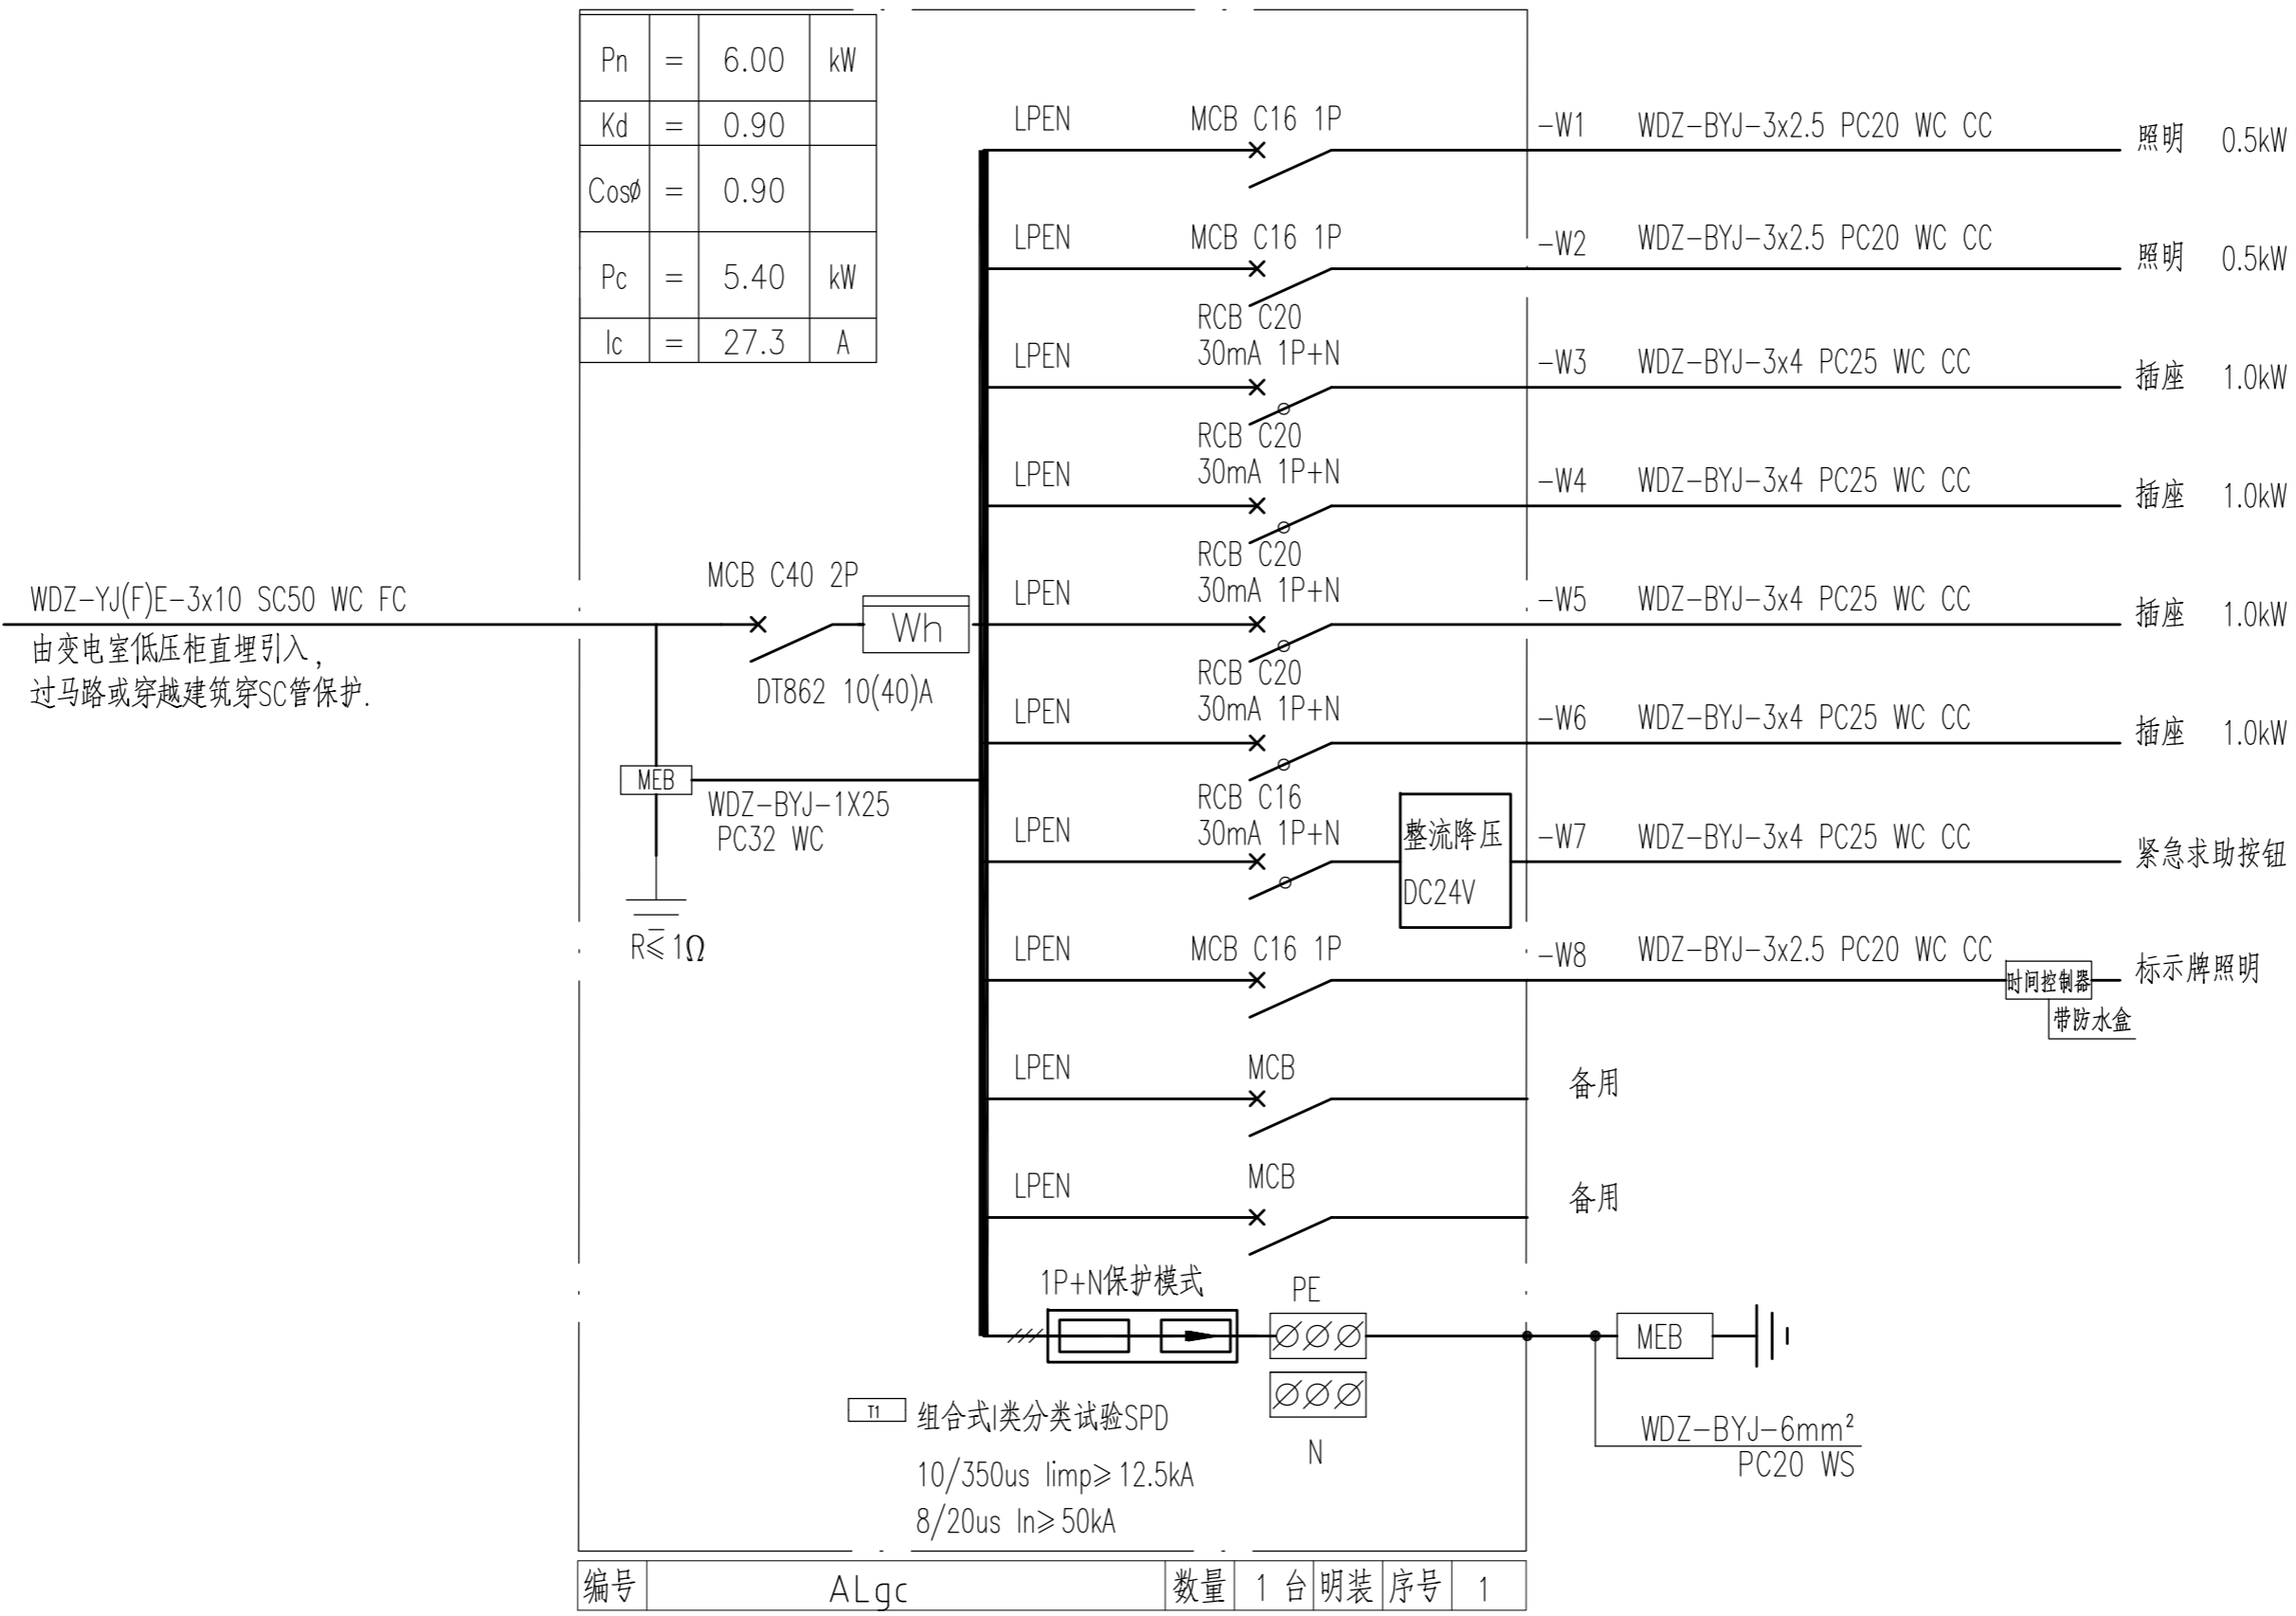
| Pn | = | 6.00 | kW |
|---|---|---|---|
| Kd | = | 0.90 | |
| Cosø | = | 0.90 | |
| Pc | = | 5.40 | kW |
| Ic | = | 27.3 | A |

LPEN MCB C16 1P -W1 WDZ-BYJ-3x2.5 PC20 WC CC 照明 0.5kW

LPEN MCB C16 1P -W2 WDZ-BYJ-3x2.5 PC20 WC CC 照明 0.5kW

LPEN RCB C20 30mA 1P+N -W3 WDZ-BYJ-3x4 PC25 WC CC 插座 1.0kW

LPEN RCB C20 30mA 1P+N -W4 WDZ-BYJ-3x4 PC25 WC CC 插座 1.0kW

LPEN RCB C20 30mA 1P+N -W5 WDZ-BYJ-3x4 PC25 WC CC 插座 1.0kW

LPEN RCB C20 30mA 1P+N -W6 WDZ-BYJ-3x4 PC25 WC CC 插座 1.0kW

LPEN RCB C16 30mA 1P+N 整流降压 DC24V -W7 WDZ-BYJ-3x4 PC25 WC CC 紧急求助按钮

LPEN MCB C16 1P -W8 WDZ-BYJ-3x2.5 PC20 WC CC 时间控制器 带防水盒 标示牌照明

LPEN MCB 备用

LPEN MCB 备用

WDZ-YJ(F)E-3x10 SC50 WC FC
由变电室低压柜直埋引入，
过马路或穿越建筑穿SC管保护.

MCB C40 2P
Wh
DT862 10(40)A

MEB
WDZ-BYJ-1X25
PC32 WC

R≤1Ω

1P+N保护模式
PE
N
MEB

T1 组合式I类分类试验SPD
10/350us limp≥12.5kA
8/20us In≥50kA

WDZ-BYJ-6mm²
PC20 WS

| 编号 | ALgc | 数量 | 1 台 | 明装 | 序号 | 1 |
|---|---|---|---|---|---|---|